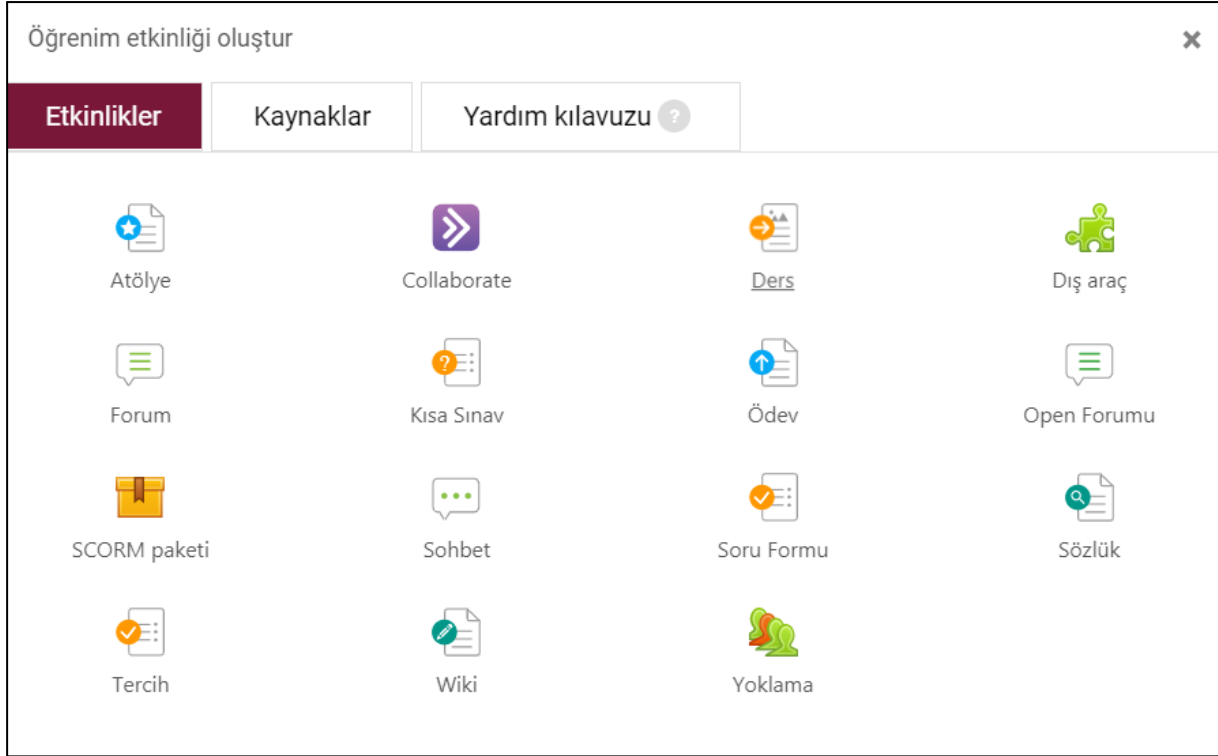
Öğrenim etkinliği oluştur

×

Etkinlikler

Kaynaklar

Yardım kılavuzu ?

Atölye

Collaborate

Ders

Dış araç

Forum

Kısa Sınav

Ödev

Open Forumu

SCORM paketi

Sohbet

Soru Formu

Sözlük

Tercih

Wiki

Yoklama